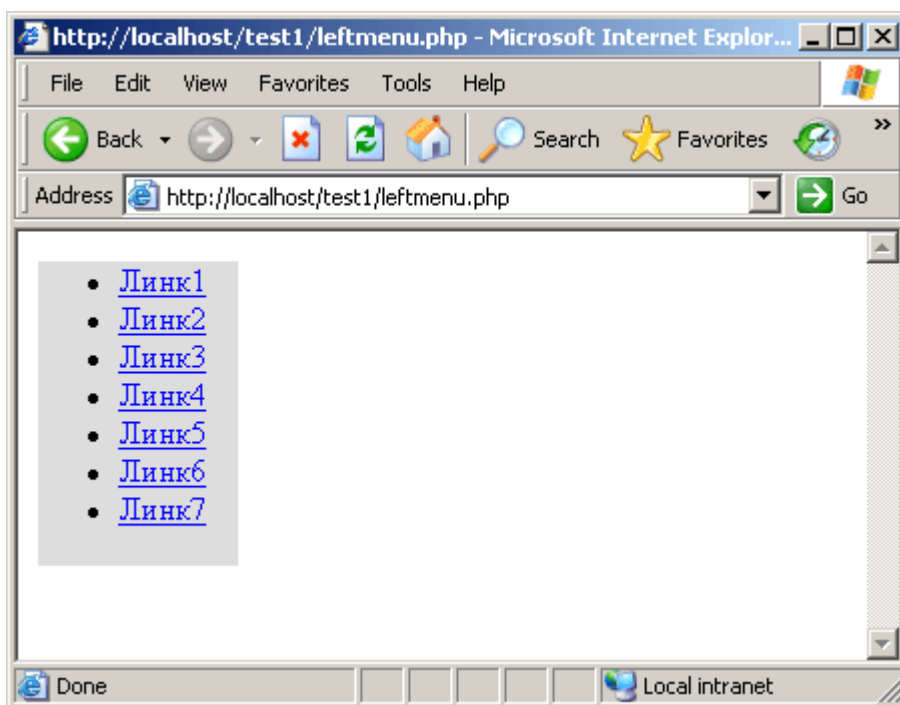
http://localhost/test1/leftmenu.php - Microsoft Internet Explor...

File Edit View Favorites Tools Help

Back Search Favorites

Address http://localhost/test1/leftmenu.php Go

- Линк1
- Линк2
- Линк3
- Линк4
- Линк5
- Линк6
- Линк7

Done Local intranet